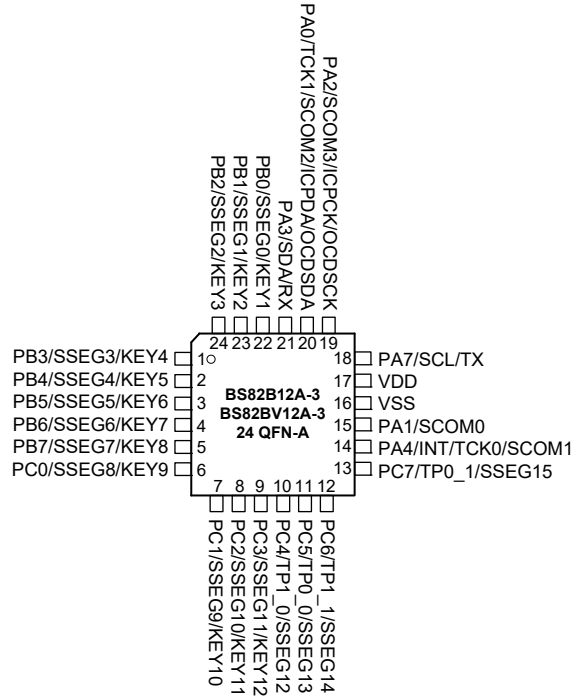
PB2/SSEG2/KEY3
PB1/SSEG1/KEY2
PB0/SSEG0/KEY1
PA3/SDA/RX
PA0/TCK1/SCOM2/ICPDA/OCDSDA
PA2/SCOM3/ICPCK/OCDSCK

24 23 22 21 20 19

PB3/SSEG3/KEY4 1
PB4/SSEG4/KEY5 2
PB5/SSEG5/KEY6 3
PB6/SSEG6/KEY7 4
PB7/SSEG7/KEY8 5
PC0/SSEG8/KEY9 6

BS82B12A-3
BS82BV12A-3
24 QFN-A

18 PA7/SCL/TX
17 VDD
16 VSS
15 PA1/SCOM0
14 PA4/INT/TCK0/SCOM1
13 PC7/TP0_1/SSEG15

7 8 9 10 11 12

PC1/SSEG9/KEY10
PC2/SSEG10/KEY11
PC3/SSEG11/KEY12
PC4/TP1_0/SSEG12
PC5/TP0_0/SSEG13
PC6/TP1_1/SSEG14